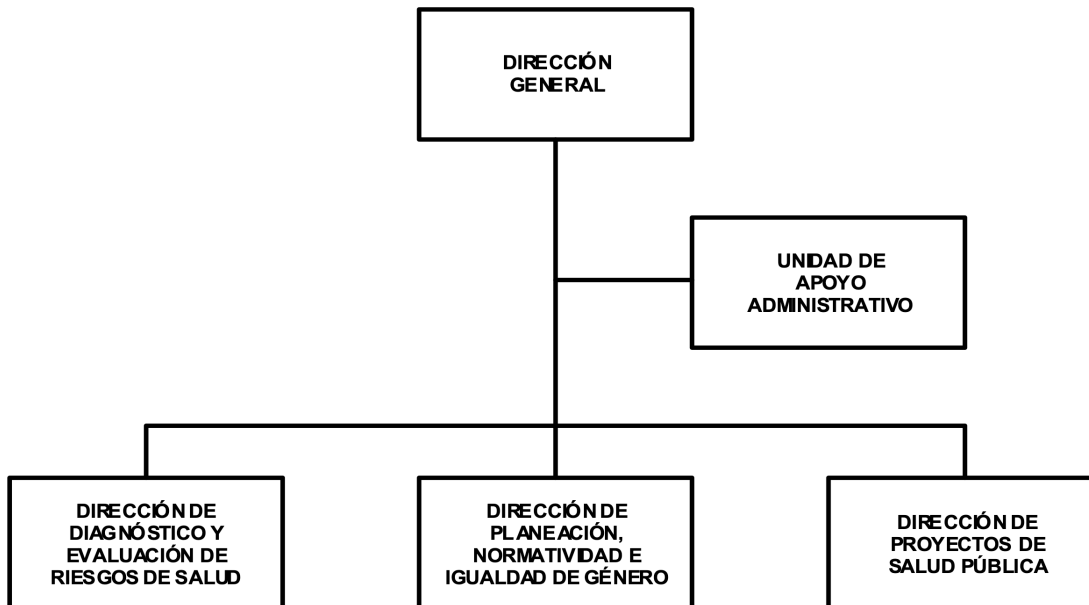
DIRECCIÓN GENERAL

UNIDAD DE APOYO ADMINISTRATIVO

DIRECCIÓN DE DIAGNÓSTICO Y EVALUACIÓN DE RIESGOS DE SALUD

DIRECCIÓN DE PLANEACIÓN, NORMATIVIDAD E IGUALDAD DE GÉNERO

DIRECCIÓN DE PROYECTOS DE SALUD PÚBLICA